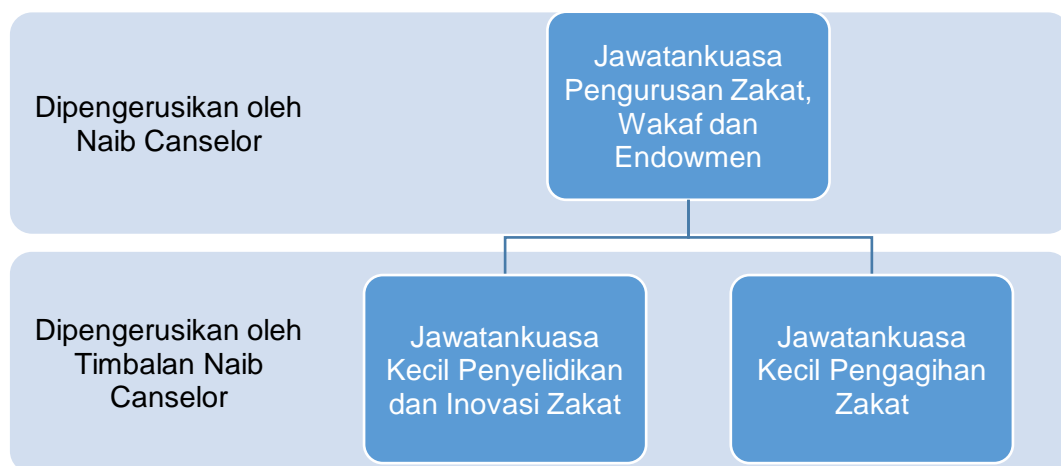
Dipengerusikan oleh Naib Canselor

Jawatankuasa Pengurusan Zakat, Wakaf dan Endowmen

Dipengerusikan oleh Timbalan Naib Canselor

Jawatankuasa Kecil Penyelidikan dan Inovasi Zakat

Jawatankuasa Kecil Pengagihan Zakat